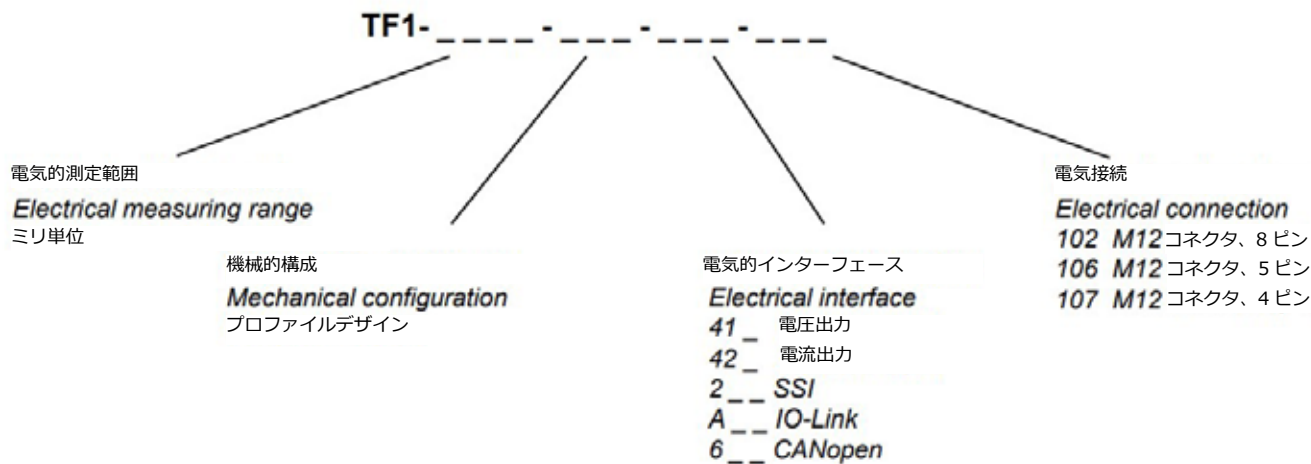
TF1- _ _ _ _ - _ _ _ - _ _ _ - _ _ _

電気的測定範囲
Electrical measuring range
ミリ単位

機械的構成
Mechanical configuration
プロファイルデザイン

電気的インターフェース
Electrical interface
41 _ 電圧出力
42 _ 電流出力
2 _ _ SSI
A _ _ IO-Link
6 _ _ CANopen

電気接続
Electrical connection
102 M12 コネクタ、8 ピン
106 M12 コネクタ、5 ピン
107 M12 コネクタ、4 ピン